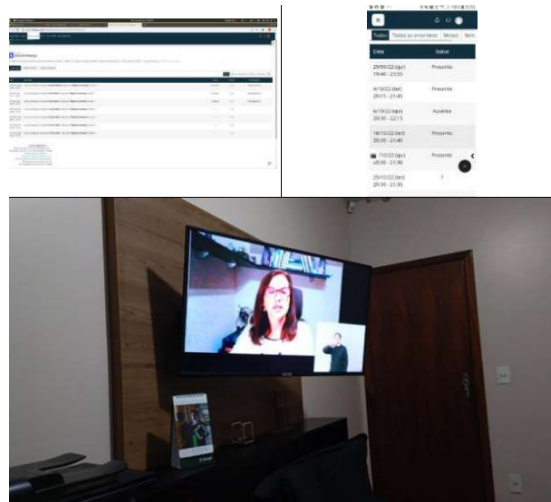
Todas | Todas as anteriores | Mosaic | Sem
Data | Status
29/09/22 (qui) 19:40 - 23:55 | Presente
4/10/22 (ter) 20:11 - 21:45 | Presente
6/10/22 (qui) 20:30 - 22:15 | Ausente
18/10/22 (ter) 20:30 - 21:40 | Presente
7/10/22 (qui) 20:30 - 21:30 | Presente
25/10/22 (ter) 20:30 - 21:30 | ?